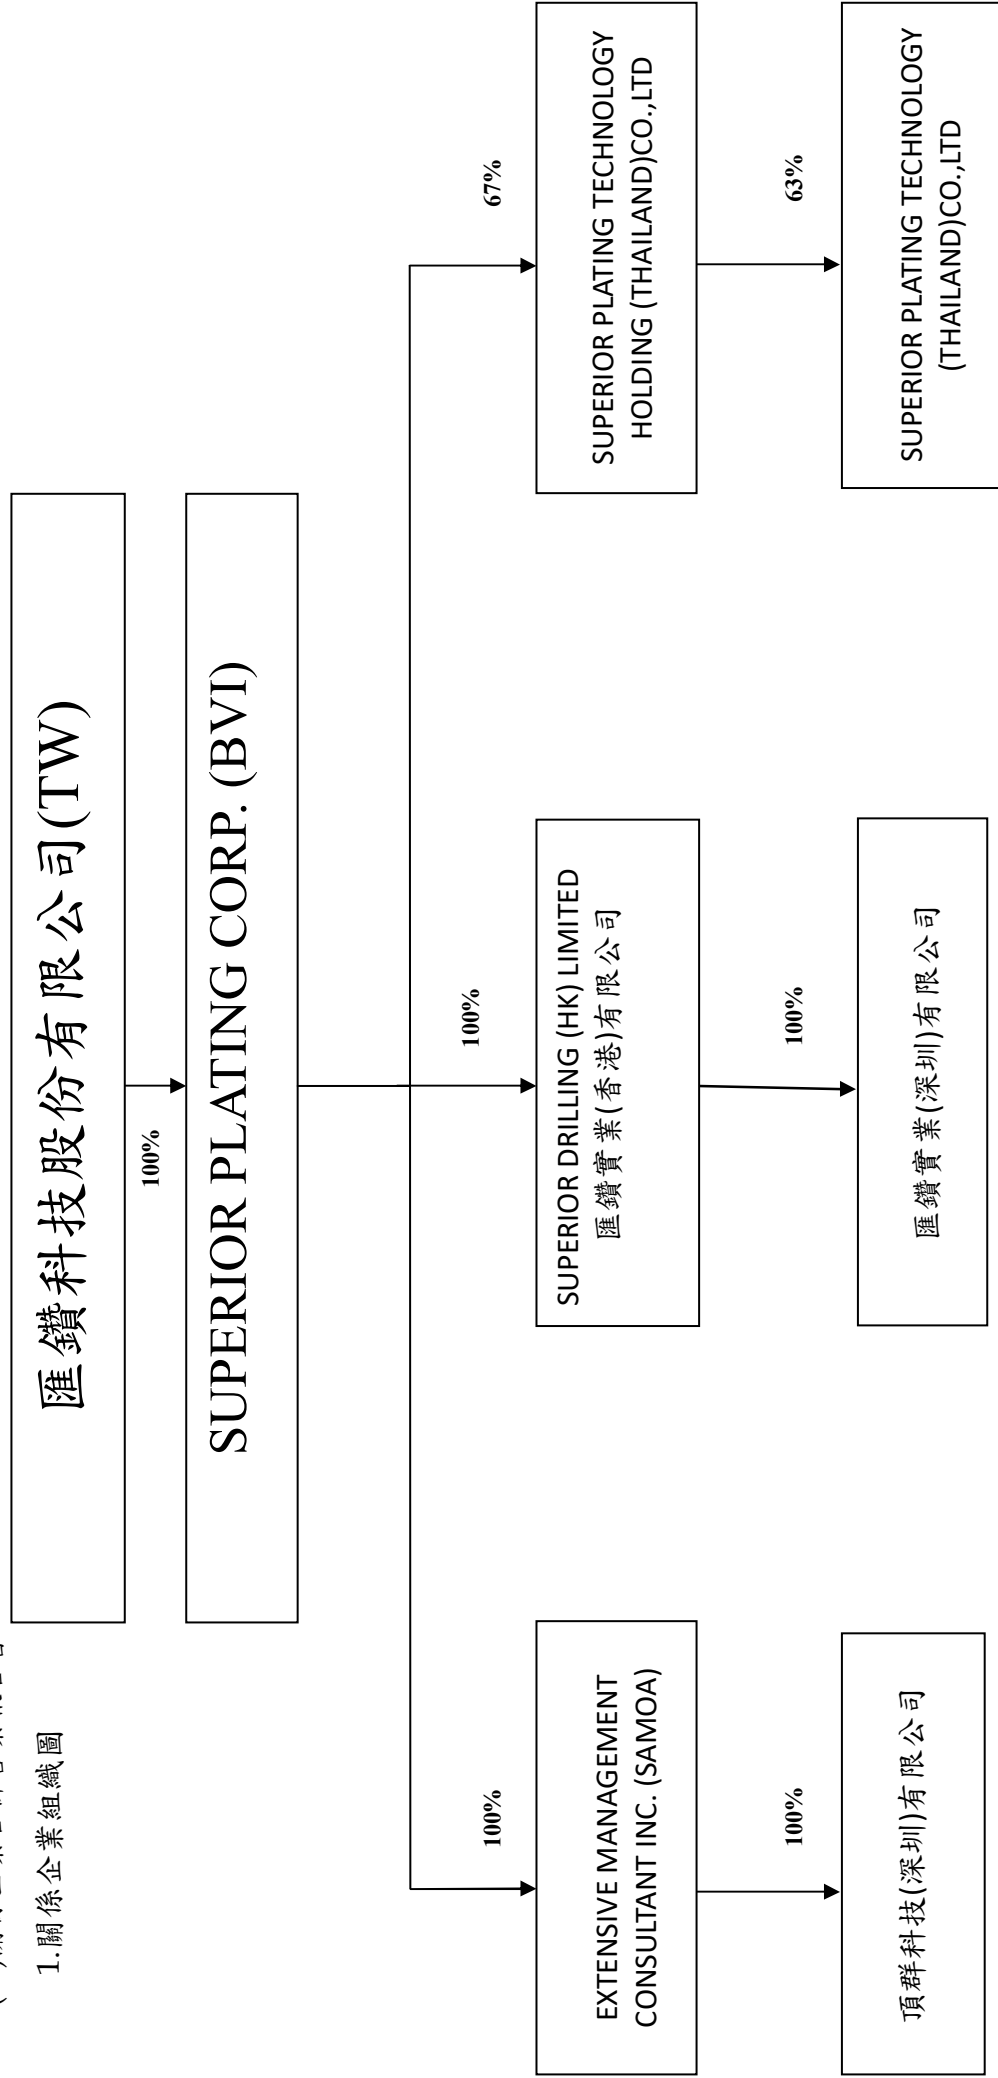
1.關係企業組織圖

匯鑽科技股份有限公司(TW)

100%

SUPERIOR PLATING CORP. (BVI)

100%

EXTENSIVE MANAGEMENT CONSULTANT INC. (SAMOA)

100%

項群科技(深圳)有限公司

100%

SUPERIOR DRILLING (HK) LIMITED 匯鑽實業(香港)有限公司

100%

匯鑽實業(深圳)有限公司

67%

SUPERIOR PLATING TECHNOLOGY HOLDING (THAILAND)CO.,LTD

63%

SUPERIOR PLATING TECHNOLOGY (THAILAND)CO.,LTD